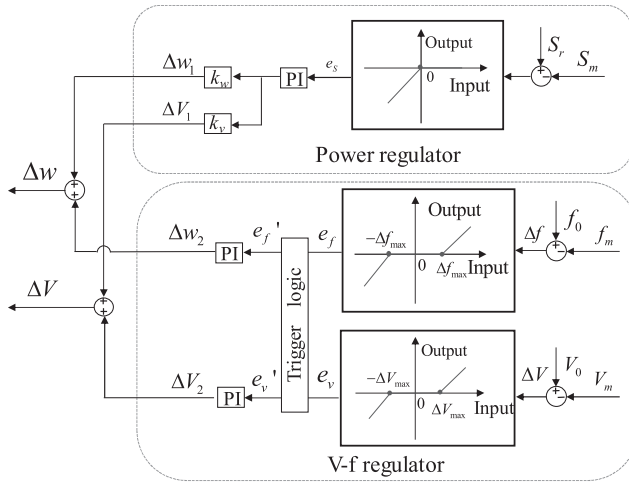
Output

0

Input

$S_r$

$S_m$

+

-

$e_S$

PI

$k_w$

$k_v$

$\Delta w_1$

$\Delta V_1$

Power regulator

$\Delta w$

+

+

$\Delta V$

+

+

$\Delta w_2$

PI

$e_f$ '

$e_f$

Trigger logic

Output

$-\Delta f_{\max}$

0

$\Delta f_{\max}$ Input

$\Delta f$

$f_0$

$f_m$

+

-

Output

$-\Delta V_{\max}$

0

$\Delta V_{\max}$

Input

$\Delta V$

$V_0$

$V_m$

+

-

$\Delta V_2$

PI

$e_v$ '

$e_v$

V-f regulator